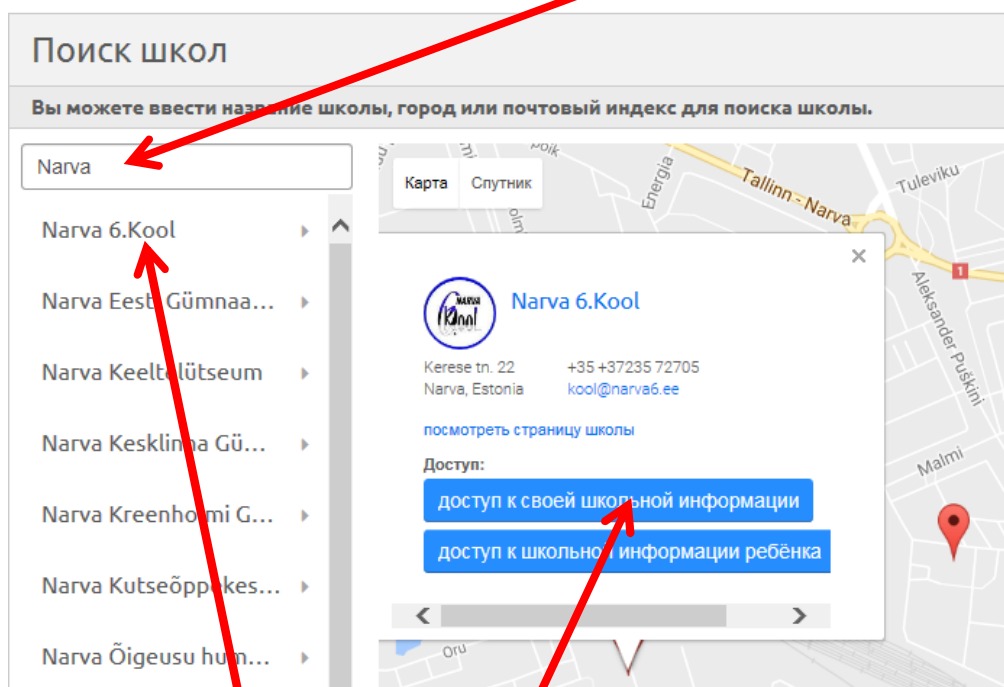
Поиск школ

Вы можете ввести название школы, город или почтовый индекс для поиска школы.

Narva

Narva 6.Kool
Narva Eesti Gümnaa…
Narva Keeltelütseum
Narva Kesklinna Gü…
Narva Kreenholmi G…
Narva Kutseõppekes…
Narva Õigeusu hum…

Карта
Спутник

Tallinn - Narva
Tuleviku
Energia
Aleksander Puškini
Malmi
Oru
1

×

Narva 6.Kool

Kerese tn. 22
Narva, Estonia
+35 +37235 72705
kool@narva6.ee

посмотреть страницу школы

Доступ:
доступ к своей школьной информации
доступ к школьной информации ребёнка